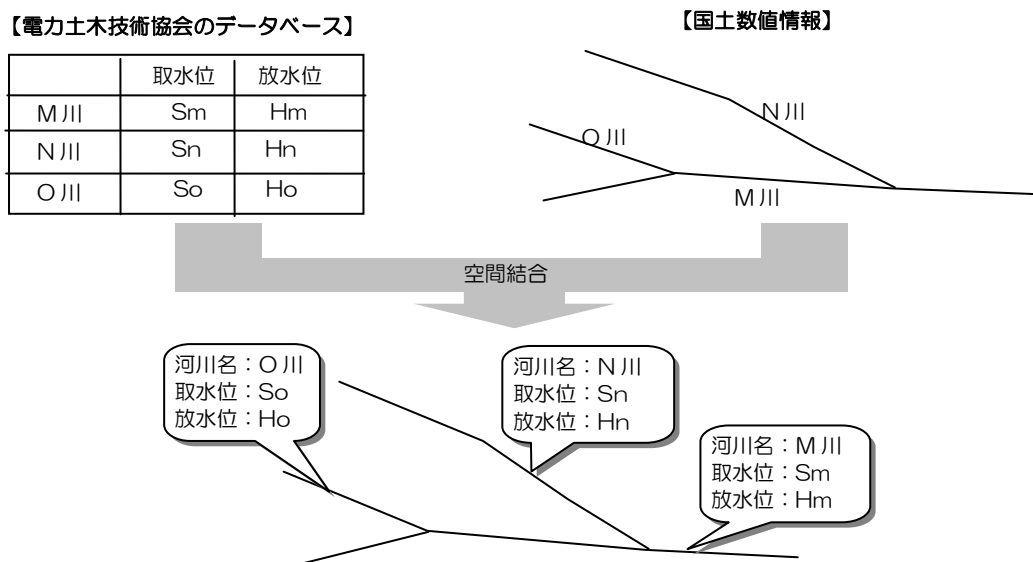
【電力土木技術協会のデータベース】

|  | 取水位 | 放水位 |
|---|---|---|
| M川 | Sm | Hm |
| N川 | Sn | Hn |
| O川 | So | Ho |

【国土数値情報】

N川

O川

M川

空間結合

河川名：O川
取水位：So
放水位：Ho

河川名：N川
取水位：Sn
放水位：Hn

河川名：M川
取水位：Sm
放水位：Hm